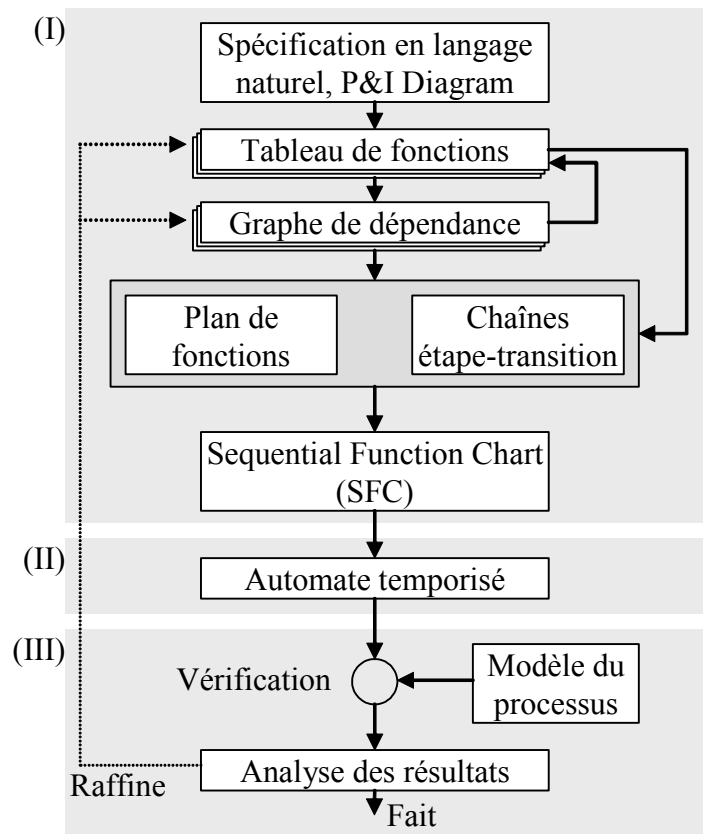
(I)

Spécification en langage naturel, P&I Diagram

Tableau de fonctions

Graphe de dépendance

Plan de fonctions

Chaînes étape-transition

Sequential Function Chart (SFC)

(II)

Automate temporisé

(III)

Vérification

Modèle du processus

Analyse des résultats

Raffine

Fait